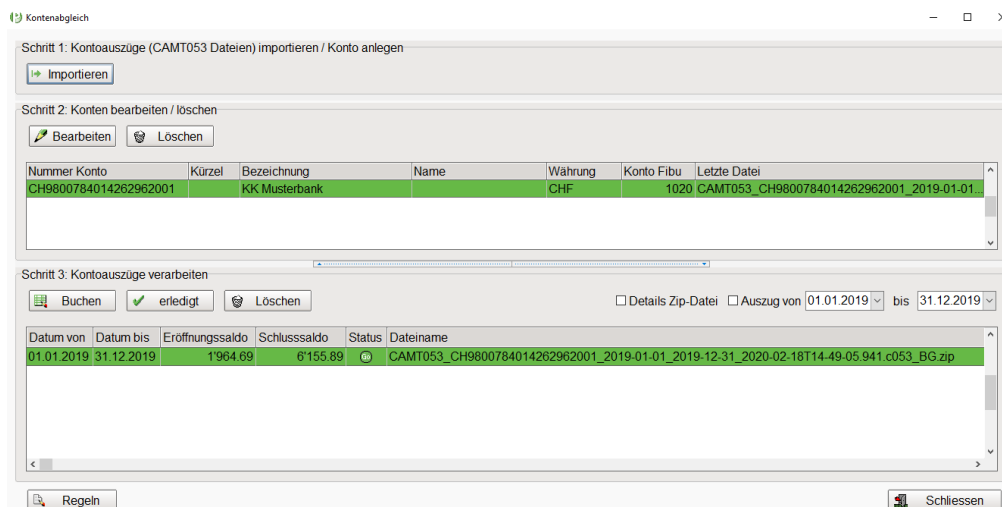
Kontenabgleich

Schritt 1: Kontoauszüge (CAMT053 Dateien) importieren / Konto anlegen

Importieren

Schritt 2: Konten bearbeiten / löschen

Bearbeiten Löschen

| Nummer Konto | Kürzel | Bezeichnung | Name | Währung | Konto Fibu | Letzte Datei |
|---|---|---|---|---|---|---|
| CH9800784014262962001 | | KK Musterbank | | CHF | 1020 | CAMT053_CH9800784014262962001_2019-01-01... |

Schritt 3: Kontoauszüge verarbeiten

Buchen erledigt Löschen

Details Zip-Datei Auszug von 01.01.2019 bis 31.12.2019

| Datum von | Datum bis | Eröffnungssaldo | Schlusssaldo | Status | Dateiname |
|---|---|---|---|---|---|
| 01.01.2019 | 31.12.2019 | 1'964.69 | 6'155.89 | | CAMT053_CH9800784014262962001_2019-01-01_2019-12-31_2020-02-18T14-49-05.941.c053_BG.zip |

Regeln

Schliessen